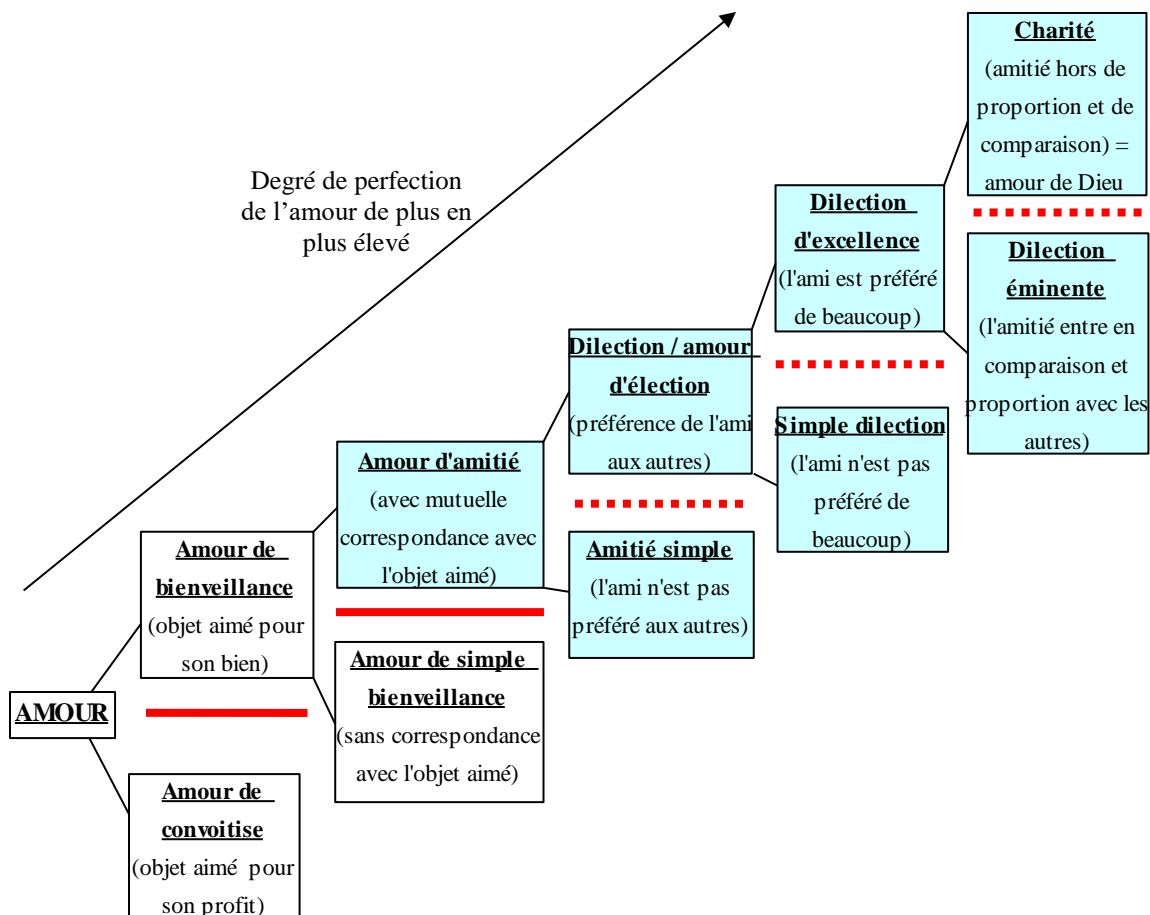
Degré de perfection de l'amour de plus en plus élevé

Charité
(amitié hors de proportion et de comparaison) = amour de Dieu

Dilection d'excellence
(l'ami est préféré de beaucoup)

Dilection éminente
(l'amitié entre en comparaison et proportion avec les autres)

Dilection / amour d'élection
(préférence de l'ami aux autres)

Simple dilection
(l'ami n'est pas préféré de beaucoup)

Amour d'amitié
(avec mutuelle correspondance avec l'objet aimé)

Amitié simple
(l'ami n'est pas préféré aux autres)

Amour de bienveillance
(objet aimé pour son bien)

Amour de simple bienveillance
(sans correspondance avec l'objet aimé)

AMOUR

Amour de convoitise
(objet aimé pour son profit)